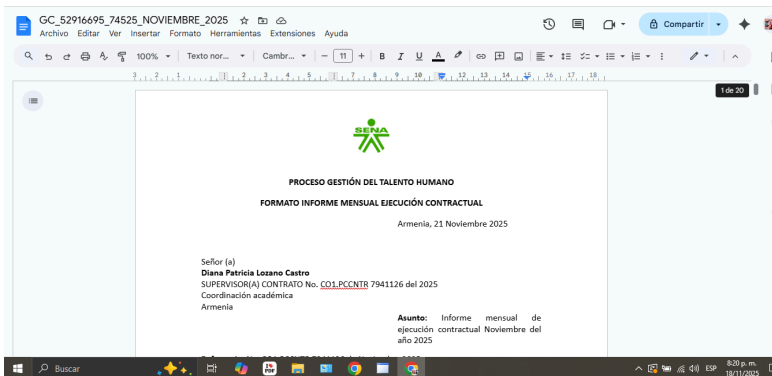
GC_52916695_74525_NOVIEMBRE_2025
Archivo Editar Ver Insertar Formato Herramientas Extensiones Ayuda

Compartir

100% Texto nor... Cambr... 11

1 de 20

SENA

PROCESO GESTIÓN DEL TALENTO HUMANO

FORMATO INFORME MENSUAL EJECUCIÓN CONTRACTUAL

Armenia, 21 Noviembre 2025

Señor (a)
Diana Patricia Lozano Castro
SUPERVISOR(A) CONTRATO No. CO1.PCCNTR 7941126 del 2025
Coordinación académica
Armenia

Asunto: Informe mensual de ejecución contractual Noviembre del año 2025

Buscar

ESP 8:20 p. m. 18/11/2025